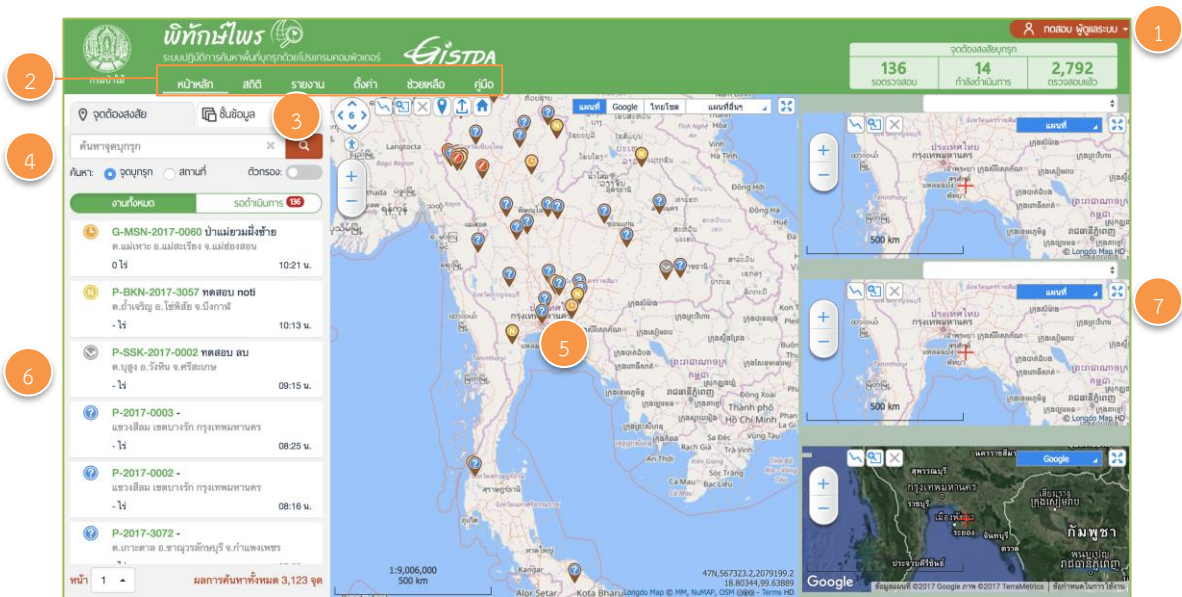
พิทักษ์ไพร
ระบบปฏิบัติการค้นหาพื้นที่บุกรุกด้วยโปรแกรมคอมพิวเตอร์
GISTDA
กรมป่าไม้

ทดสอบ ผู้ดูแลระบบ

1

จุดต้องสงสัยบุกรุก
136 รอตรวจสอบ
14 กำลังดำเนินการ
2,792 ตรวจสอบแล้ว

2

หน้าหลัก | สถิติ | รายงาน | ตั้งค่า | ช่วยเหลือ | คู่มือ

จุดต้องสงสัย | ชั้นข้อมูล

3

4

ค้นหาจุดบุกรุก
ค้นหา: จุดบุกรุก สถานที่ ตัวกรอง:

งานทั้งหมด | รอดำเนินการ 136

G-MSN-2017-0060 บ้านแม่ยวมฝั่งซ้าย
ต.แม่เหาะ อ.แม่สะเรียง จ.แม่ฮ่องสอน
0 ไร่ 10:21 น.

P-BKN-2017-3057 ทดสอบ noti
ต.ถ้ำเจริญ อ.โซ่พิสัย จ.บึงกาฬ
- ไร่ 10:13 น.

6

P-SSK-2017-0002 ทดสอบ ลบ
ต.บุสูง อ.วังหิน จ.ศรีสะเกษ
- ไร่ 09:15 น.

P-2017-0003 -
แขวงสีลม เขตบางรัก กรุงเทพมหานคร
- ไร่ 08:25 น.

P-2017-0002 -
แขวงสีลม เขตบางรัก กรุงเทพมหานคร
- ไร่ 08:16 น.

P-2017-3072 -
ต.เกาะตาล อ.ขาณุวรลักษบุรี จ.กำแพงเพชร

หน้า 1
ผลการค้นหาทั้งหมด 3,123 จุด

แผนที่ | Google | ไทยโชต | แผนที่อื่นๆ

5

1:9,006,000
500 km
47N,567323.2,2079199.2
18.80344,99.63889
Longdo Map © MM, NuMAP, OSM | Terms HD

แผนที่
500 km
© Longdo Map HD

7

แผนที่
500 km
© Longdo Map HD

Google
Google
ข้อมูลแผนที่ ©2017 Google ภาพ ©2017 TerraMetrics